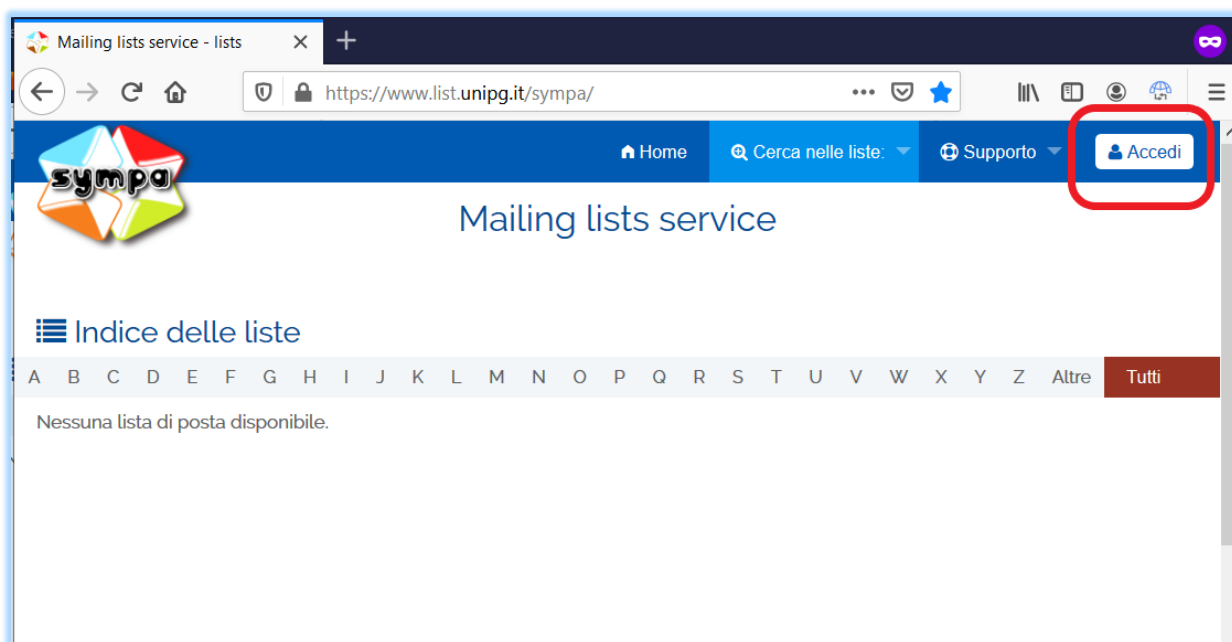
Mailing lists service - lists

https://www.list.unipg.it/sympa/

sympa

Home Cerca nelle liste: Supporto Accedi

Mailing lists service

Indice delle liste

A B C D E F G H I J K L M N O P Q R S T U V W X Y Z Altre Tutti

Nessuna lista di posta disponibile.